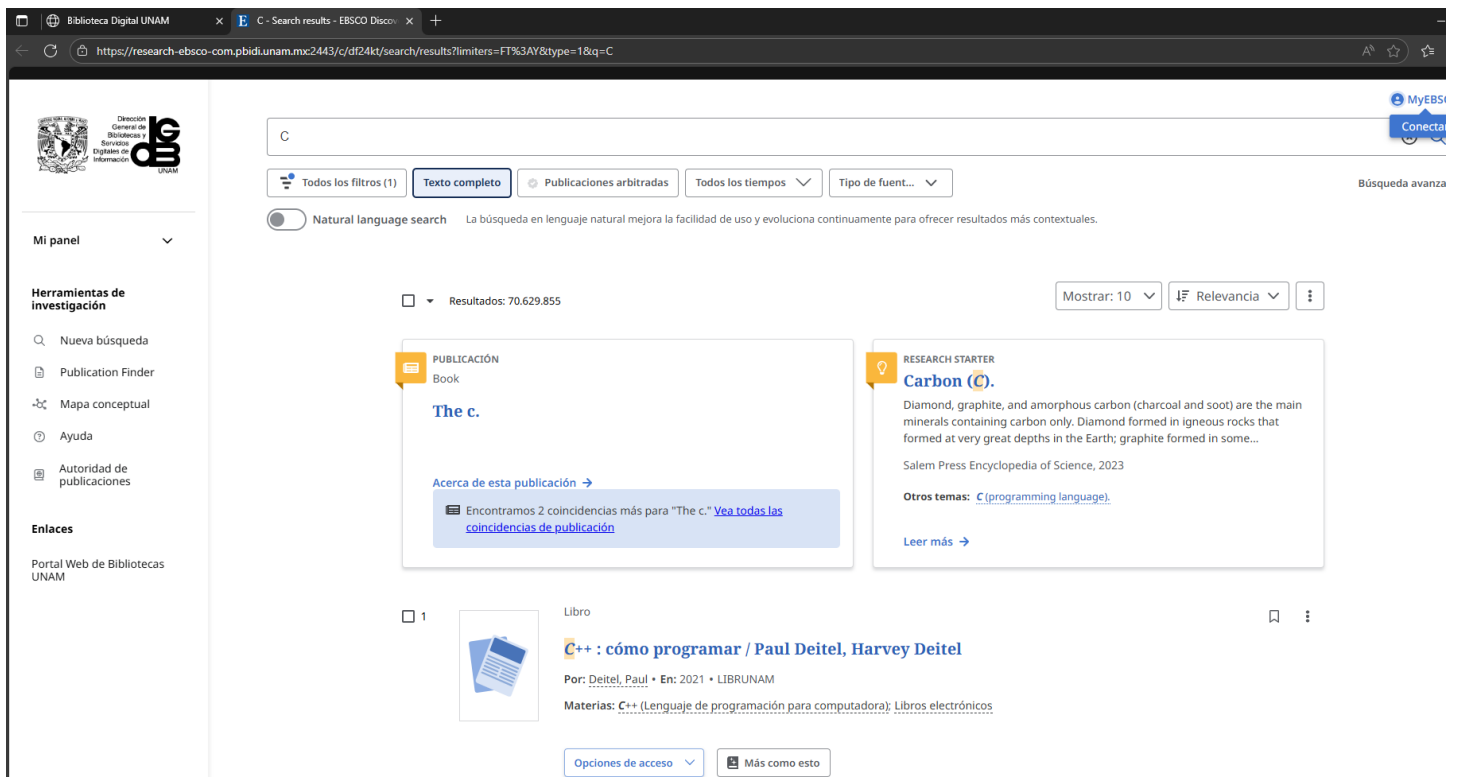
Biblioteca Digital UNAM
C - Search results - EBSCO Discov
https://research-ebsco-com.pbidi.unam.mx:2443/c/df24kt/search/results?limiters=FT%3AY&type=1&q=C

Dirección General de Bibliotecas y Servicios Digitales de Información
DGB
UNAM

MyEBSC
Conectar

C

Todos los filtros (1)
Texto completo
Publicaciones arbitradas
Todos los tiempos
Tipo de fuent...
Búsqueda avanza

Natural language search
La búsqueda en lenguaje natural mejora la facilidad de uso y evoluciona continuamente para ofrecer resultados más contextuales.

Mi panel

Herramientas de investigación
Nueva búsqueda
Publication Finder
Mapa conceptual
Ayuda
Autoridad de publicaciones

Enlaces
Portal Web de Bibliotecas UNAM

Resultados: 70.629.855
Mostrar: 10
Relevancia

PUBLICACIÓN
Book
The c.
Acerca de esta publicación →
Encontramos 2 coincidencias más para "The c." Vea todas las coincidencias de publicación

RESEARCH STARTER
Carbon (C).
Diamond, graphite, and amorphous carbon (charcoal and soot) are the main minerals containing carbon only. Diamond formed in igneous rocks that formed at very great depths in the Earth; graphite formed in some...
Salem Press Encyclopedia of Science, 2023
Otros temas: C (programming language).
Leer más →

1
Libro
C++ : cómo programar / Paul Deitel, Harvey Deitel
Por: Deitel, Paul • En: 2021 • LIBRUNAM
Materias: C++ (Lenguaje de programación para computadora); Libros electrónicos
Opciones de acceso
Más como esto